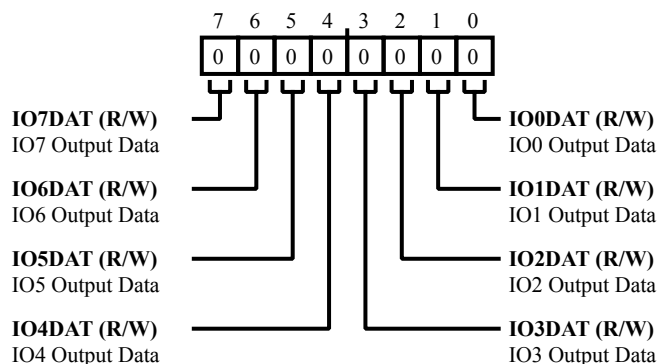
7 6 5 4 3 2 1 0

0 0 0 0 0 0 0 0

**IO7DAT (R/W)**
IO7 Output Data

**IO6DAT (R/W)**
IO6 Output Data

**IO5DAT (R/W)**
IO5 Output Data

**IO4DAT (R/W)**
IO4 Output Data

**IO0DAT (R/W)**
IO0 Output Data

**IO1DAT (R/W)**
IO1 Output Data

**IO2DAT (R/W)**
IO2 Output Data

**IO3DAT (R/W)**
IO3 Output Data